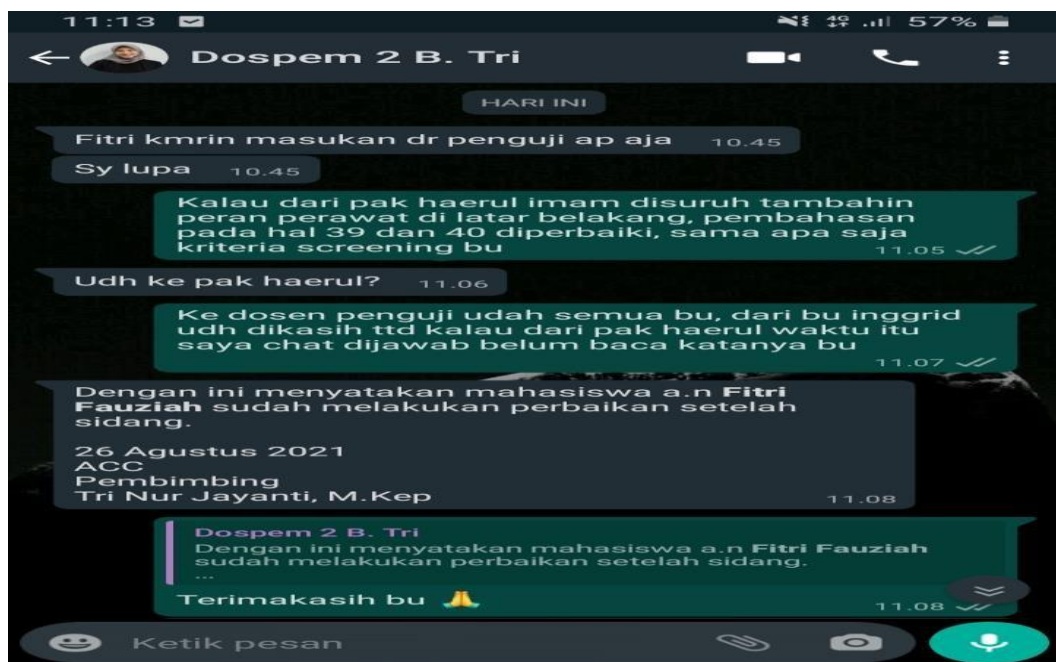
11:13

57%

Dospem 2 B. Tri

HARI INI

Fitri kmrin masukan dr penguji ap aja 10.45

Sy lupa 10.45

Kalau dari pak haerul imam disuruh tambahin peran perawat di latar belakang, pembahasan pada hal 39 dan 40 diperbaiki, sama apa saja kriteria screening bu 11.05

Udh ke pak haerul? 11.06

Ke dosen penguji udah semua bu, dari bu inggrid udh dikasih ttd kalau dari pak haerul waktu itu saya chat dijawab belum baca katanya bu 11.07

Dengan ini menyatakan mahasiswa a.n **Fitri Fauziah** sudah melakukan perbaikan setelah sidang.

26 Agustus 2021
ACC
Pembimbing
Tri Nur Jayanti, M.Kep 11.08

Dospem 2 B. Tri
Dengan ini menyatakan mahasiswa a.n **Fitri Fauziah** sudah melakukan perbaikan setelah sidang.
...

Terimakasih bu 🙏 11.08

Ketik pesan